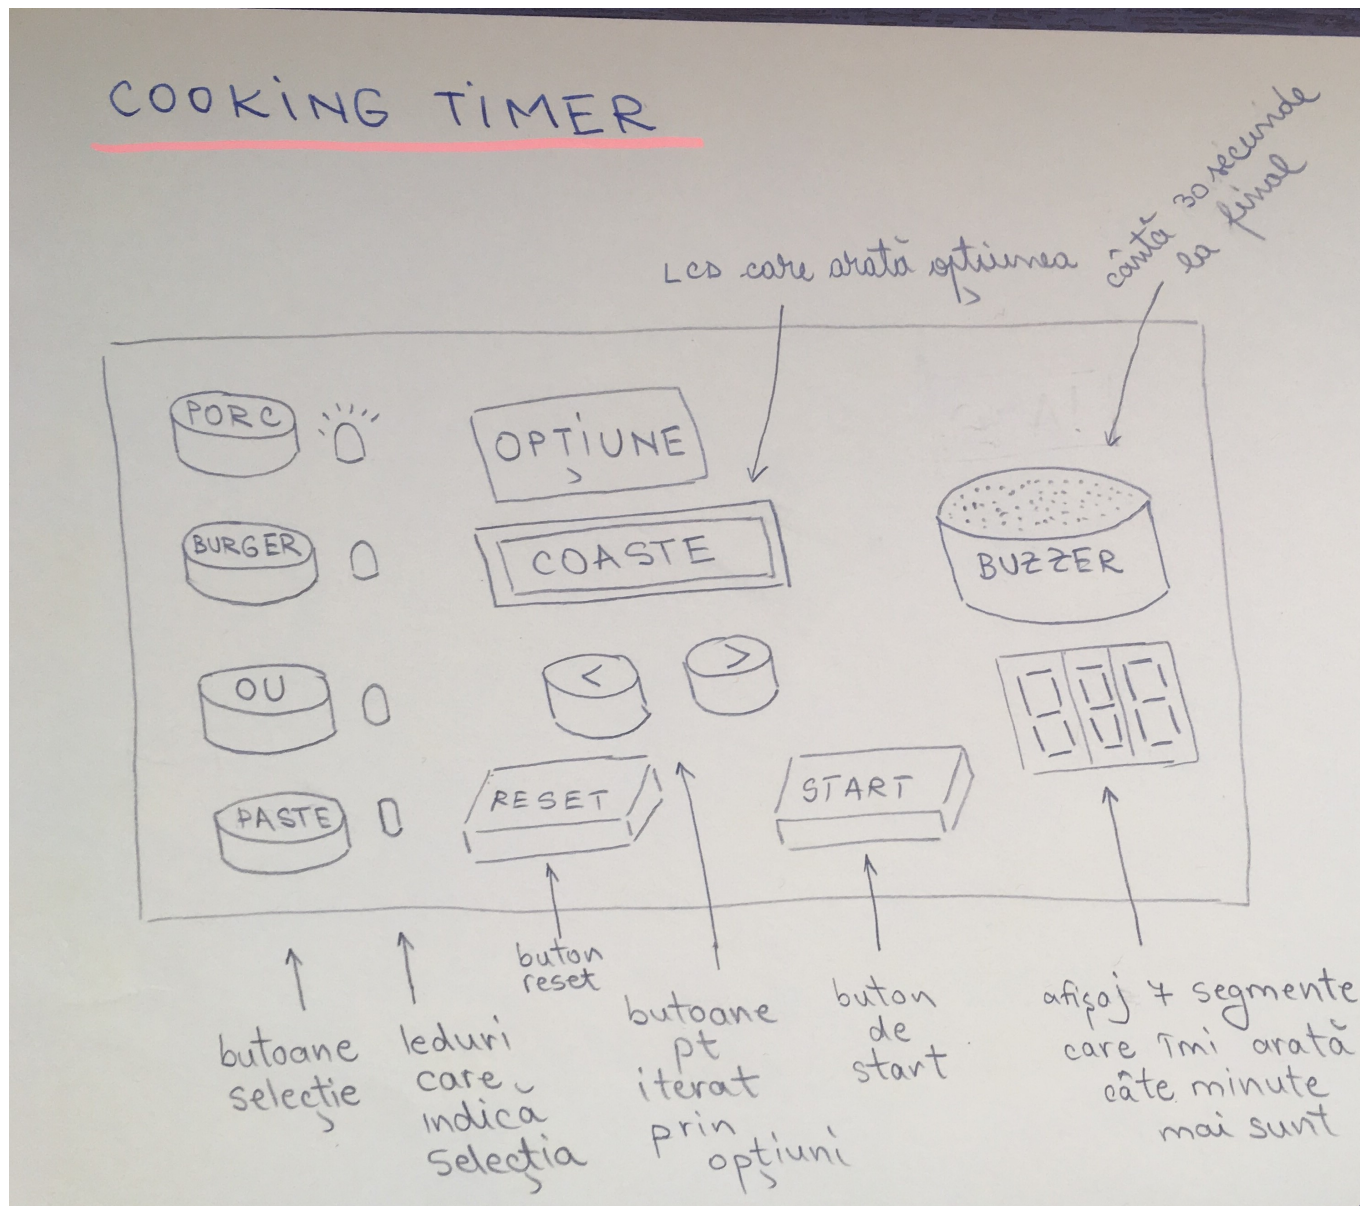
COOKING TIMER

LCD care arată opțiunea

cântă 30 secunde la final

PORC

OPTIUNE

BURGER

COASTE

BUZZER

OU

<

>

PASTE

RESET

START

butoane selecție

leduri care indică selecția

buton reset

butoane pt iterat prin opțiuni

buton de start

afișaj 7 segmente care îmi arată câte minute mai sunt